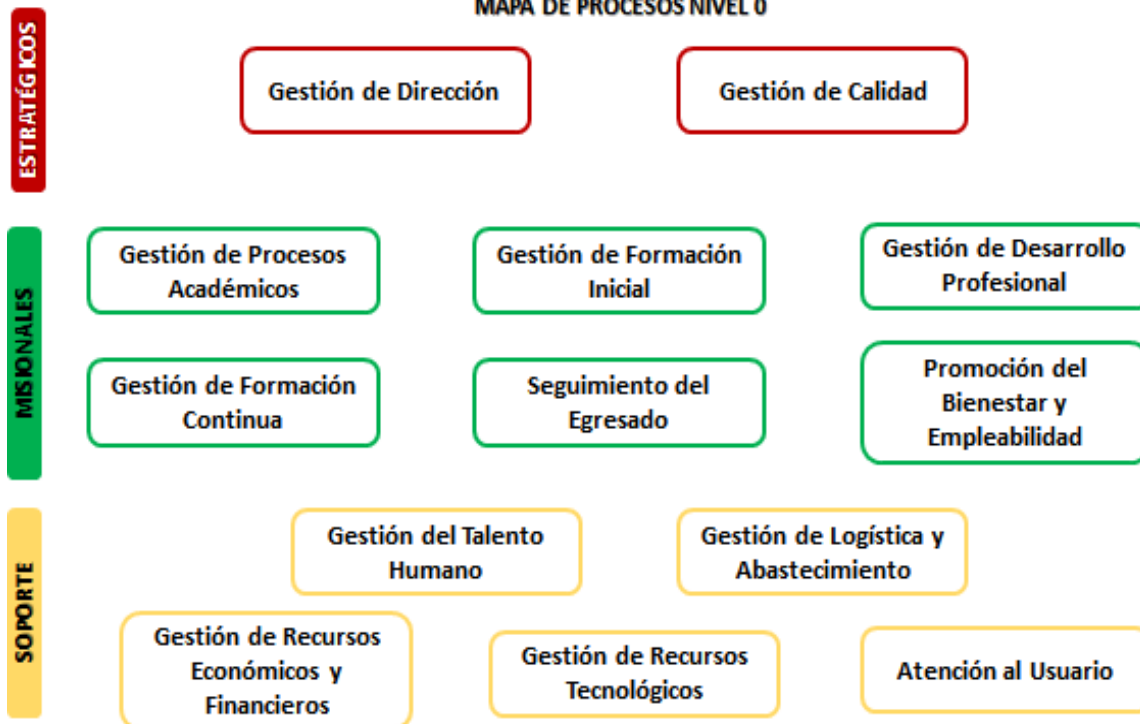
MAPA DE PROCESOS NIVEL 0

ESTRATÉGICOS

Gestión de Dirección

Gestión de Calidad

MISIONALES

Gestión de Procesos Académicos

Gestión de Formación Inicial

Gestión de Desarrollo Profesional

Gestión de Formación Continua

Seguimiento del Egresado

Promoción del Bienestar y Empleabilidad

SOPORTE

Gestión del Talento Humano

Gestión de Logística y Abastecimiento

Gestión de Recursos Económicos y Financieros

Gestión de Recursos Tecnológicos

Atención al Usuario